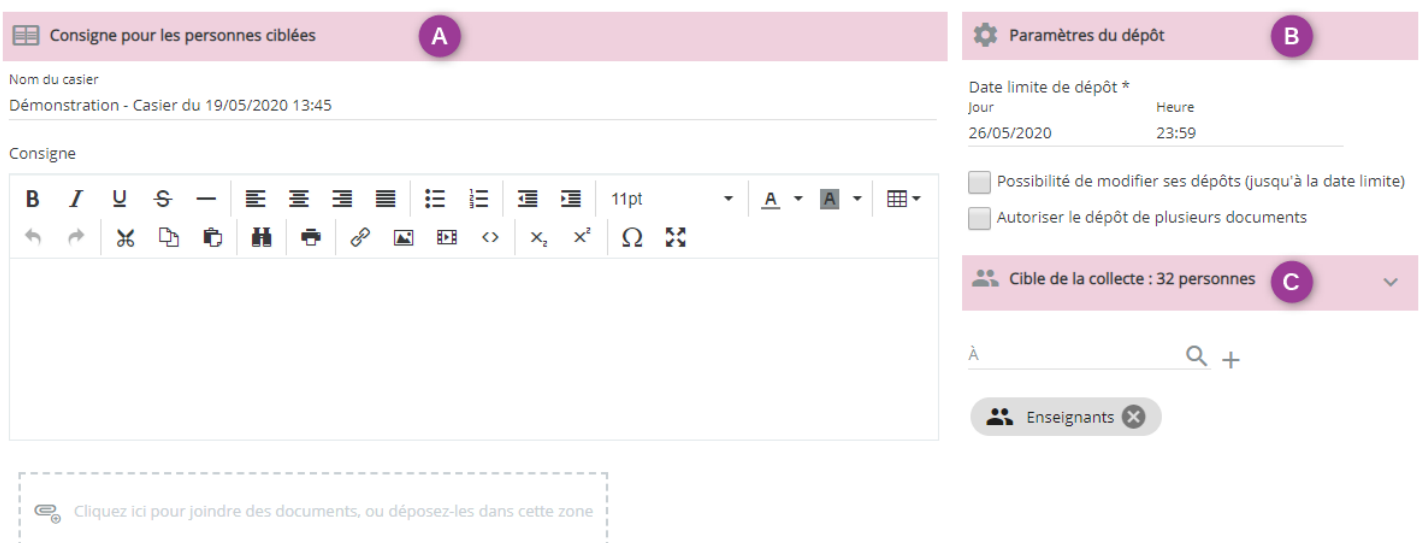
Consigne pour les personnes ciblées A

Nom du casier
Démonstration - Casier du 19/05/2020 13:45

Consigne

B I U S — 11pt A A

Cliquez ici pour joindre des documents, ou déposez-les dans cette zone

Paramètres du dépôt B

Date limite de dépôt *
Jour
26/05/2020
Heure
23:59

Possibilité de modifier ses dépôts (jusqu'à la date limite)
Autoriser le dépôt de plusieurs documents

Cible de la collecte : 32 personnes C

À

Enseignants